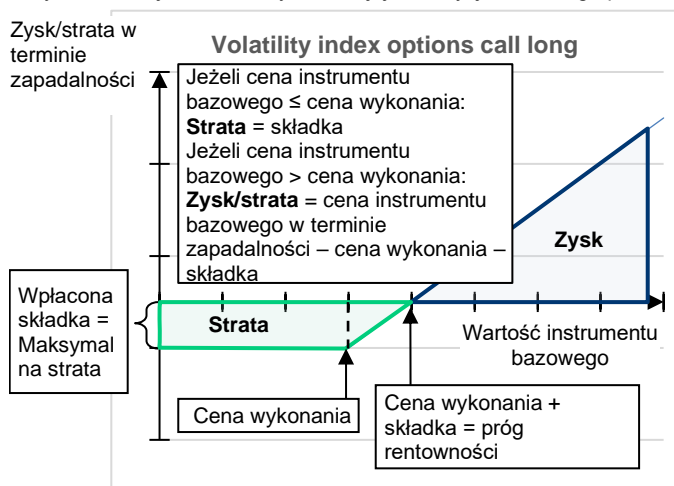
Zysk/strata w terminie zapadalności

Volatility index options call long

Jeżeli cena instrumentu bazowego ≤ cena wykonania:
**Strata** = składka
Jeżeli cena instrumentu bazowego > cena wykonania:
**Zysk/strata** = cena instrumentu bazowego w terminie zapadalności – cena wykonania – składka

Zysk

Wpłacona składka = Maksymalna strata

Strata

Wartość instrumentu bazowego

Cena wykonania

Cena wykonania + składka = próg rentowności